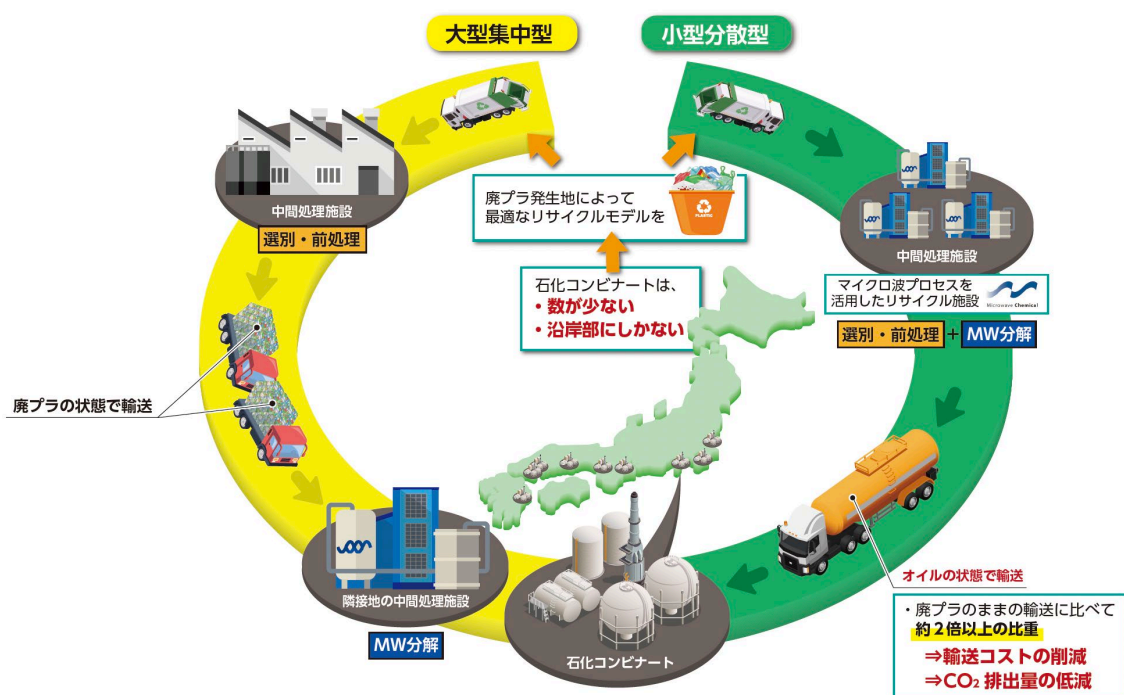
大型集中型

小型分散型

廃プラ発生地によって
最適なリサイクルモデルを

PLASTIC

中間処理施設

選別・前処理

中間処理施設

マイクロ波プロセスを
活用したリサイクル施設

Microwave Chemical

選別・前処理 + MW分解

石化コンビナートは、
・数が少ない
・沿岸部にしかない

廃プラの状態で輸送

オイルの状態で輸送

隣接地の中間処理施設

MW分解

石化コンビナート

・廃プラのままの輸送に比べて
約２倍以上の比重
⇒輸送コストの削減
⇒$CO_2$ 排出量の低減